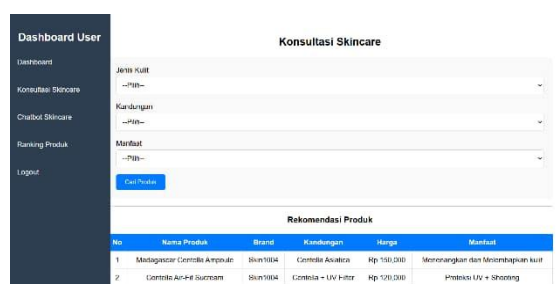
Dashboard User

Dashboard

Konsultasi Skincare

Chatbot Skincare

Ranking Produk

Logout

Konsultasi Skincare

Jenis Kulit

--Pilih--

Kandungan

--Pilih--

Manfaat

--Pilih--

Cari Produk

Rekomendasi Produk

| No | Nama Produk | Brand | Kandungan | Harga | Manfaat |
|---|---|---|---|---|---|
| 1 | Madagascar Centella Ampoule | Skin1004 | Centella Asiatica | Rp 150,000 | Menenangkan dan Melembapkan kulit |
| 2 | Centella Air-Fit Suncream | Skin1004 | Centella + UV Filter | Rp 120,000 | Proteksi UV + Shoothing |